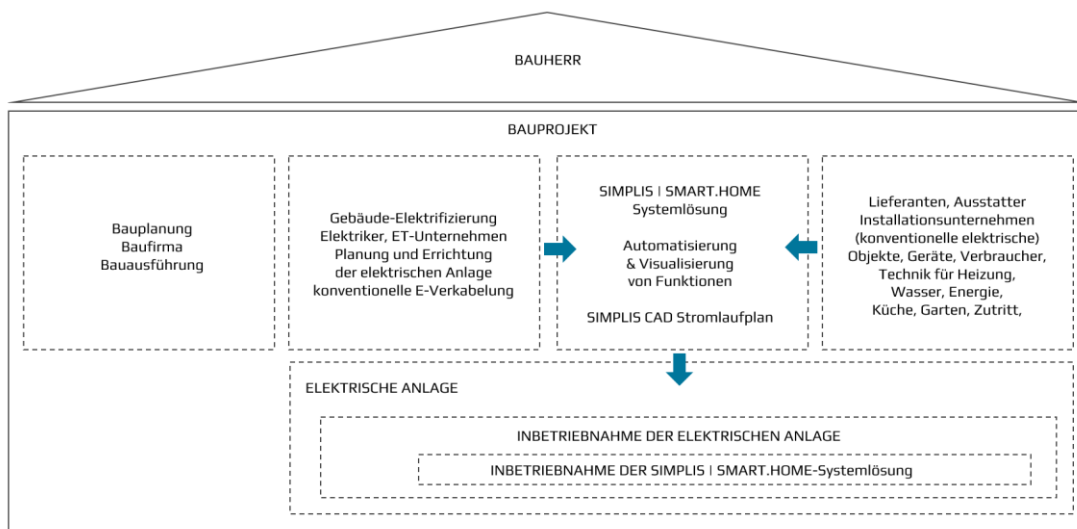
BAUHERR

BAUPROJEKT

Bauplanung
Baufirma
Bauausführung

Gebäude-Elektrifizierung
Elektriker, ET-Unternehmen
Planung und Errichtung
der elektrischen Anlage
konventionelle E-Verkabelung

SIMPLIS | SMART.HOME
Systemlösung

Automatisierung
& Visualisierung
von Funktionen

SIMPLIS CAD Stromlaufplan

Lieferanten, Ausstatter
Installationsunternehmen
(konventionelle elektrische)
Objekte, Geräte, Verbraucher,
Technik für Heizung,
Wasser, Energie,
Küche, Garten, Zutritt,

ELEKTRISCHE ANLAGE

INBETRIEBNAHME DER ELEKTRISCHEN ANLAGE

INBETRIEBNAHME DER SIMPLIS | SMART.HOME-Systemlösung